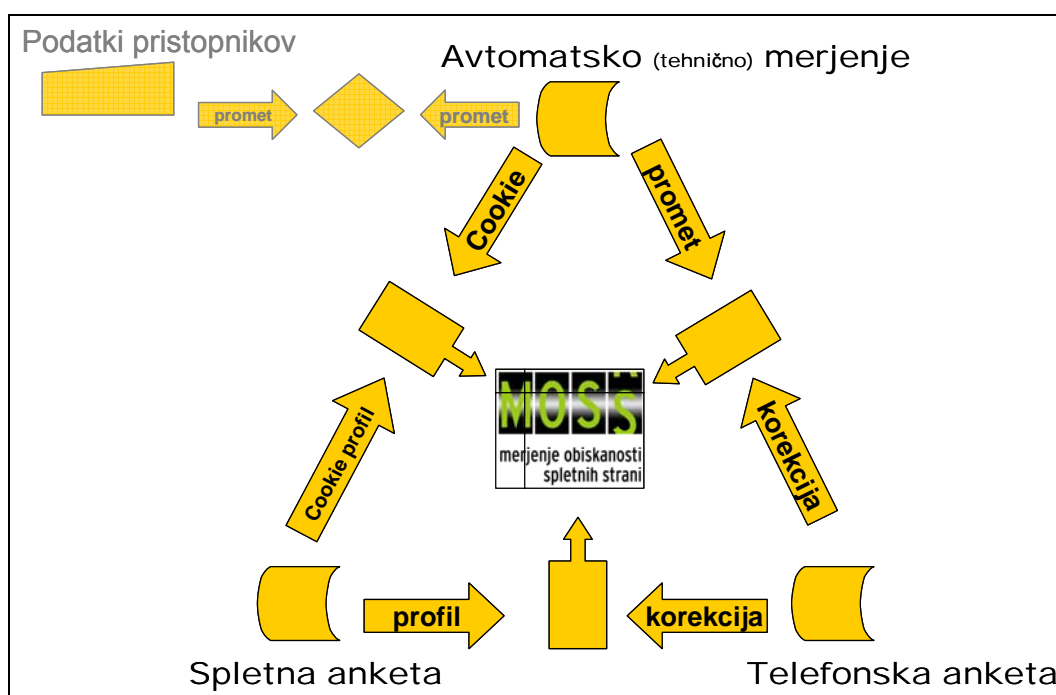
Podatki pristopnikov

Avtomatsko (tehnično) merjenje

promet

promet

Cookie

promet

MOSS

merjenje obiskanosti spletnih strani

Cookie profil

korekcija

profil

korekcija

Spletna anketa

Telefonska anketa